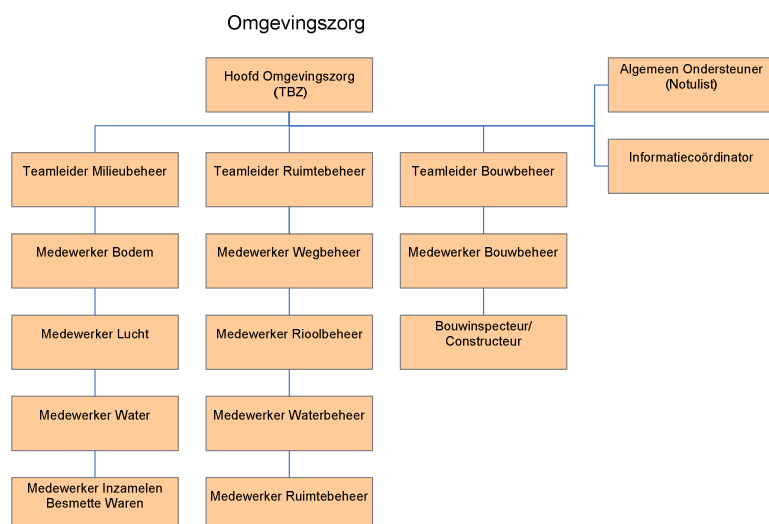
Omgevingszorg

Hoofd Omgevingszorg (TBZ)

Algemeen Ondersteuner (Notulist)

Informatiecoördinator

Teamleider Milieubeheer

Medewerker Bodem

Medewerker Lucht

Medewerker Water

Medewerker Inzamelen Besmette Waren

Teamleider Ruimtebeheer

Medewerker Wegbeheer

Medewerker Rioolbeheer

Medewerker Waterbeheer

Medewerker Ruimtebeheer

Teamleider Bouwbeheer

Medewerker Bouwbeheer

Bouwinspecteur/ Constructeur